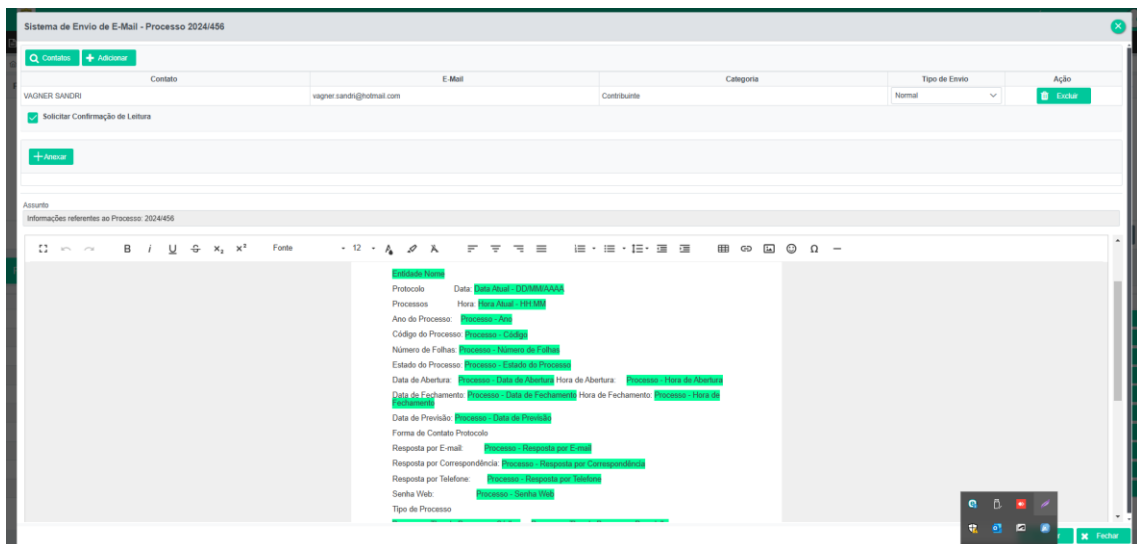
Sistema de Envio de E-Mail - Processo 2024/456

Contatos  Adicionar

| Contato | E-Mail | Categoria | Tipo de Envio | Ação |
|---|---|---|---|---|
| VAGNER SANDRI | vagner.sandri@hotmail.com | Contribuinte | Normal | Excluir |

Solicitar Confirmação de Leitura

Anexar

Assunto

Informações referentes ao Processo: 2024/456

Fonte 12

Entidade Nome

Protocolo Data: Data Atual - DD/MM/AAAA

Processos Hora: Hora Atual - HH:MM

Ano do Processo: Processo - Ano

Código do Processo: Processo - Código

Número de Folhas: Processo - Número de Folhas

Estado do Processo: Processo - Estado do Processo

Data de Abertura: Processo - Data de Abertura Hora de Abertura: Processo - Hora de Abertura

Data de Fechamento: Processo - Data de Fechamento Hora de Fechamento: Processo - Hora de Fechamento

Data de Previsão: Processo - Data de Previsão

Forma de Contato Protocolo

Resposta por E-mail: Processo - Resposta por E-mail

Resposta por Correspondência: Processo - Resposta por Correspondência

Resposta por Telefone: Processo - Resposta por Telefone

Senha Web: Processo - Senha Web

Tipo de Processo

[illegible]

Fechar